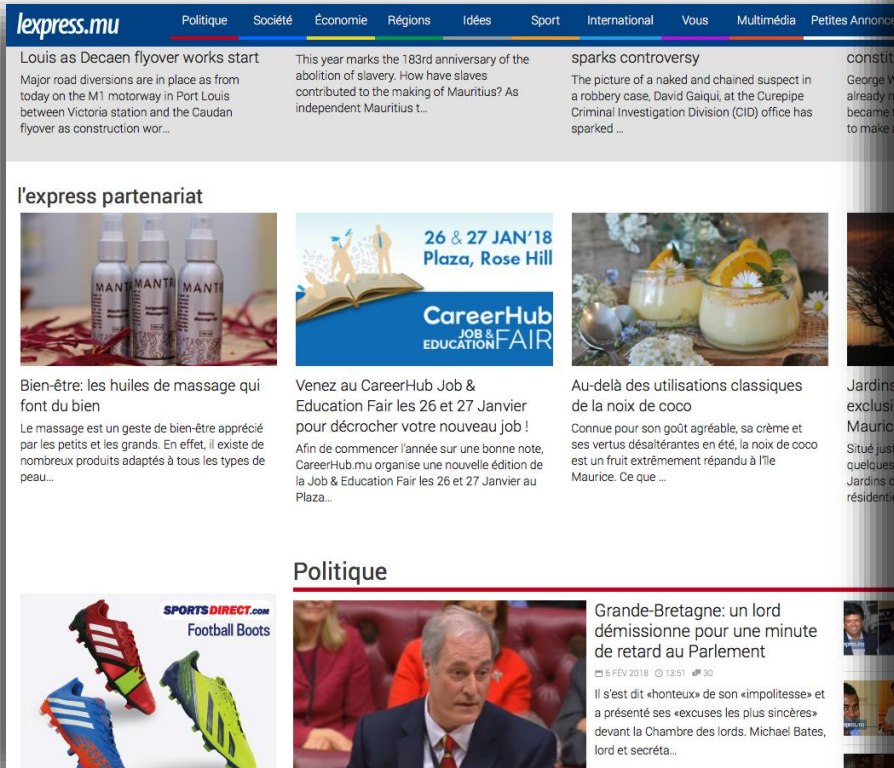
lexpress.mu

Politique Société Économie Régions Idées Sport International Vous Multimédia Petites Annonc

Louis as Decaen flyover works start

Major road diversions are in place as from today on the M1 motorway in Port Louis between Victoria station and the Caudan flyover as construction wor…

This year marks the 183rd anniversary of the abolition of slavery. How have slaves contributed to the making of Mauritius? As independent Mauritius t…

sparks controversy

The picture of a naked and chained suspect in a robbery case, David Gaiqui, at the Curepipe Criminal Investigation Division (CID) office has sparked …

constit

George W already n became to make

l'express partenariat

MANTRA MANTR MANTR

26 & 27 JAN'18 Plaza, Rose Hill

CareerHub JOB & EDUCATION FAIR

Bien-être: les huiles de massage qui font du bien

Le massage est un geste de bien-être apprécié par les petits et les grands. En effet, il existe de nombreux produits adaptés à tous les types de peau…

Venez au CareerHub Job & Education Fair les 26 et 27 Janvier pour décrocher votre nouveau job !

Afin de commencer l'année sur une bonne note, CareerHub.mu organise une nouvelle édition de la Job & Education Fair les 26 et 27 Janvier au Plaza…

Au-delà des utilisations classiques de la noix de coco

Connue pour son goût agréable, sa crème et ses vertus désaltérantes en été, la noix de coco est un fruit extrêmement répandu à l'île Maurice. Ce que …

Jardins exclusi Mauric

Situé just quelques Jardins d résidenti

Politique

SPORTSDIRECT.com Football Boots

Grande-Bretagne: un lord démissionne pour une minute de retard au Parlement

6 FÉV 2018 13:51 30

Il s'est dit «honteux» de son «impolitesse» et a présenté ses «excuses les plus sincères» devant la Chambre des lords. Michael Bates, lord et secréta…